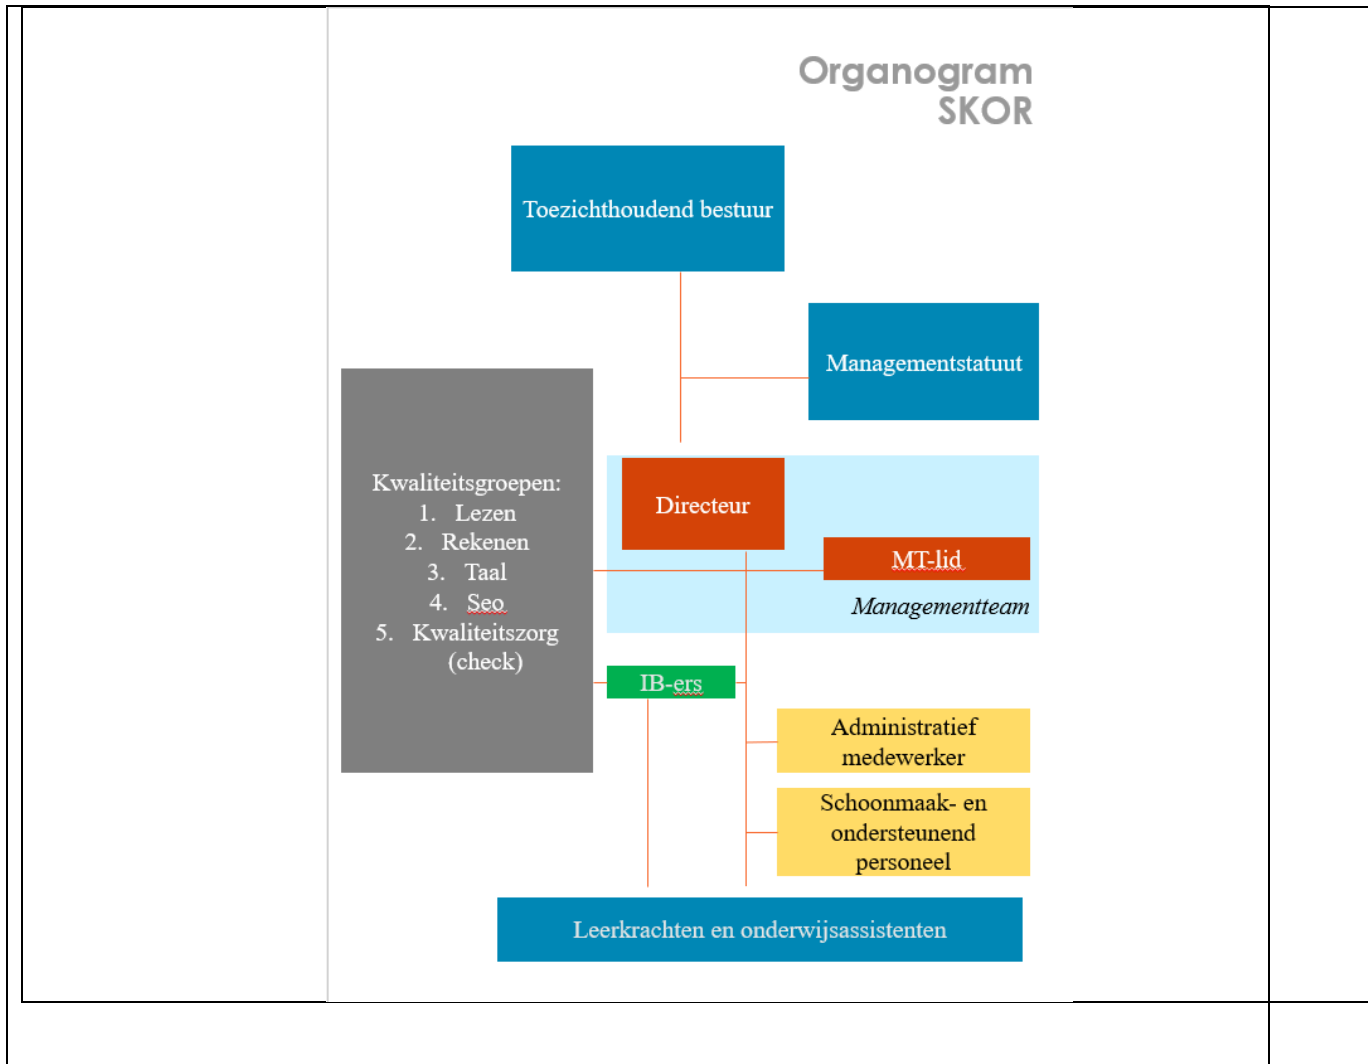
Organogram
SKOR

Toezichthoudend bestuur

Managementstatuut

Kwaliteitsgroepen:
1. Lezen
2. Rekenen
3. Taal
4. Seo
5. Kwaliteitszorg (check)

Directeur

MT-lid

Managementteam

IB-ers

Administratief medewerker

Schoonmaak- en ondersteunend personeel

Leerkrachten en onderwijsassistenten